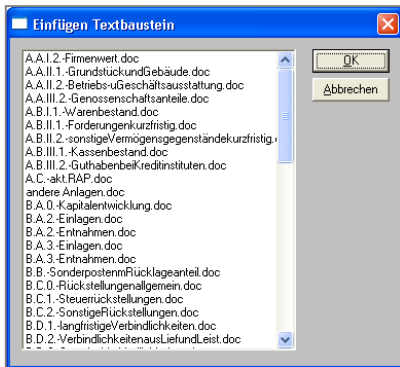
Einfügen Textbaustein

A.A.I.2.-Firmenwert.doc
A.A.II.1.-GrundstückundGebäude.doc
A.A.II.2.-Betriebs-uGeschäftsausstattung.doc
A.A.III.2.-Genossenschaftsanteile.doc
A.B.I.1.-Warenbestand.doc
A.B.II.1.-Forderungenkurzfristig.doc
A.B.II.2.-sonstigeVermögensgegenständekurzfristig.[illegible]
A.B.III.1.-Kassenbestand.doc
A.B.III.2.-GuthabenbeiKreditinstituten.doc
A.C.-akt.RAP.doc
andere Anlagen.doc
B.A.0.-Kapitalentwicklung.doc
B.A.2.-Einlagen.doc
B.A.2.-Entnahmen.doc
B.A.3.-Einlagen.doc
B.A.3.-Entnahmen.doc
B.B.-SonderpostenmRücklageanteil.doc
B.C.0.-Rückstellungenallgemein.doc
B.C.1.-Steuerrückstellungen.doc
B.C.2.-SonstigeRückstellungen.doc
B.D.1.-langfristigeVerbindlichkeiten.doc
B.D.2.-VerbindlichkeitenausLiefundLeist.doc
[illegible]

OK
Abbrechen